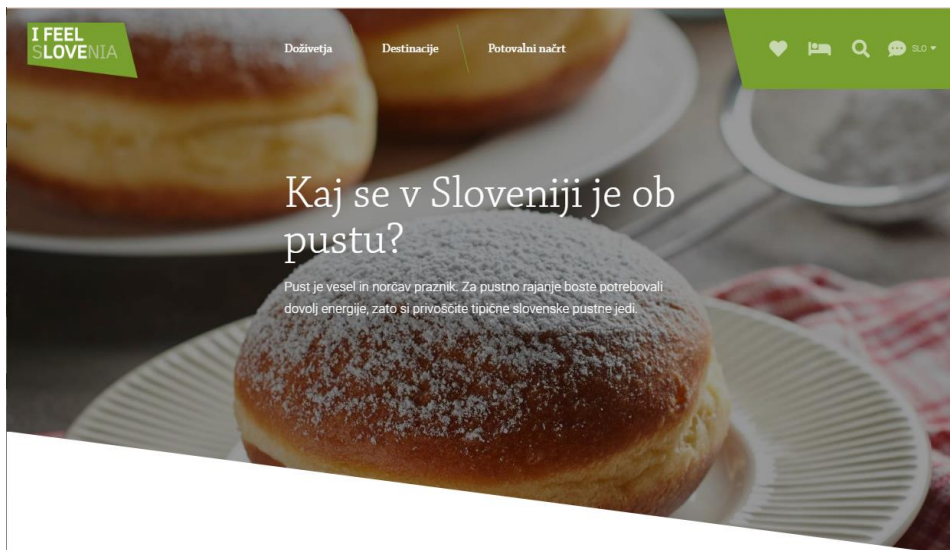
I FEEL SLOVENIA

Doživetja
Destinacije
Potovalni načrt

SLO

Kaj se v Sloveniji je ob pustu?

Pust je vesel in norčav praznik. Za pustno rajanje boste potrebovali dovolj energije, zato si privoščite tipične slovenske pustne jedi.